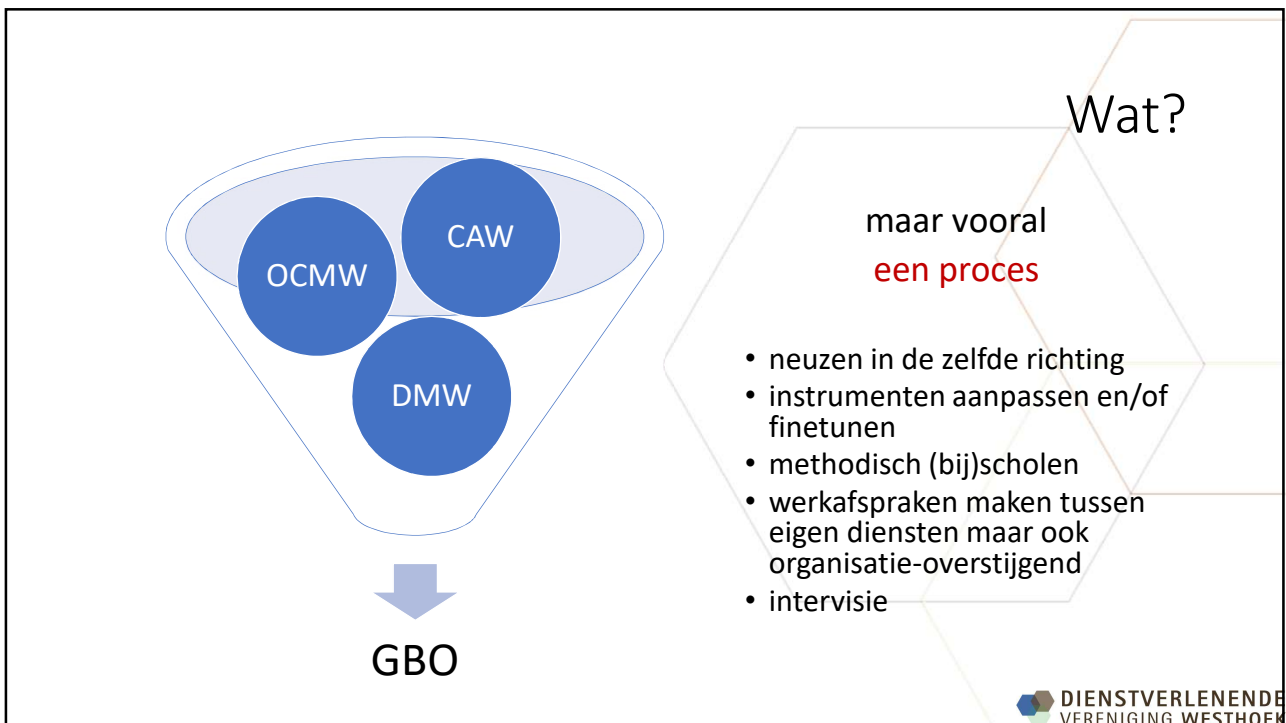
Wat?

CAW

OCMW

DMW

GBO

maar vooral
een proces

• neuzen in de zelfde richting
• instrumenten aanpassen en/of finetunen
• methodisch (bij)scholen
• werkafspraken maken tussen eigen diensten maar ook organisatie-overstijgend
• intervisie

DIENSTVERLENENDE
VERENIGING WESTHOEK